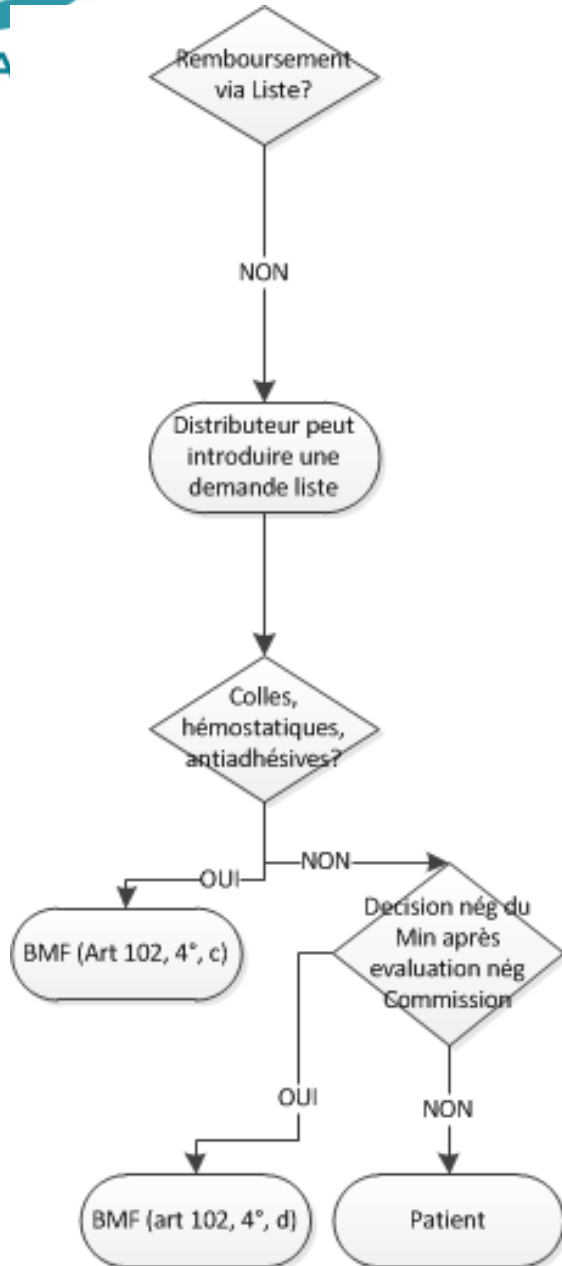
Remboursement via Liste?

NON

Distributeur peut introduire une demande liste

Colles, hémostatiques, antiadhésives?

OUI

NON

BMF (Art 102, 4°, c)

Decision nég du Min après evaluation nég Commission

OUI

NON

BMF (art 102, 4°, d)

Patient